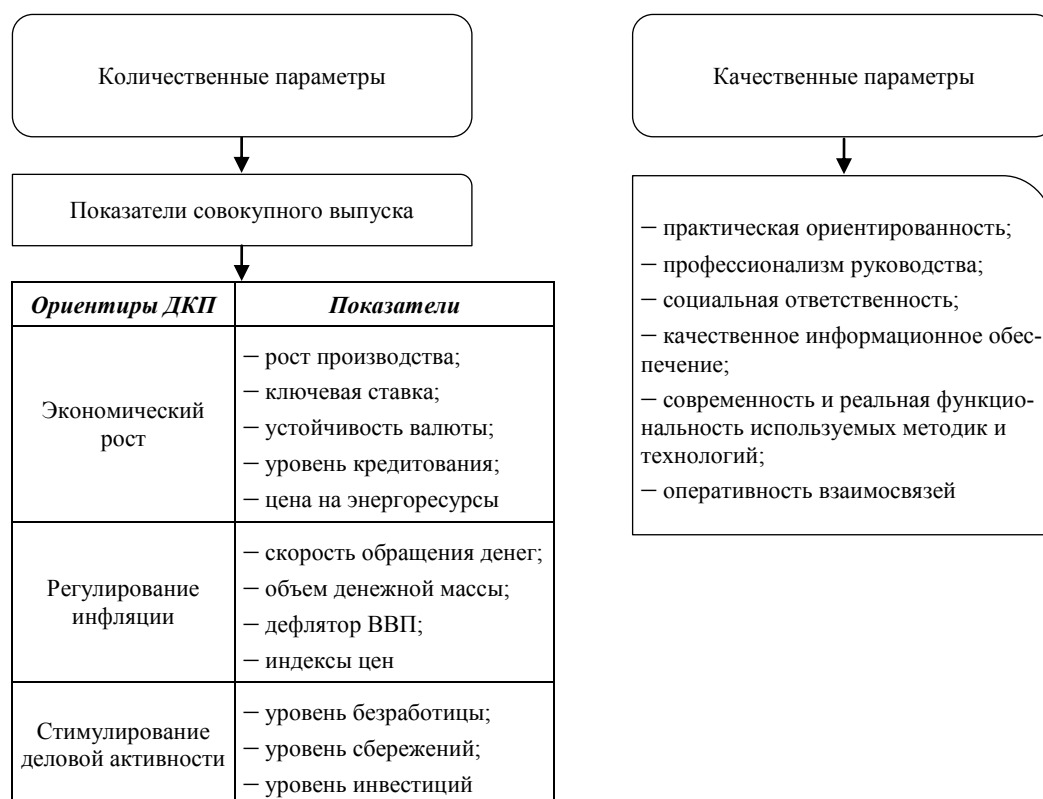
Количественные параметры

Показатели совокупного выпуска

| *Ориентиры ДКП* | *Показатели* |
|---|---|
| Экономический рост | – рост производства; – ключевая ставка; – устойчивость валюты; – уровень кредитования; – цена на энергоресурсы |
| Регулирование инфляции | – скорость обращения денег; – объем денежной массы; – дефлятор ВВП; – индексы цен |
| Стимулирование деловой активности | – уровень безработицы; – уровень сбережений; – уровень инвестиций |

Качественные параметры

– практическая ориентированность;
– профессионализм руководства;
– социальная ответственность;
– качественное информационное обеспечение;
– современность и реальная функциональность используемых методик и технологий;
– оперативность взаимосвязей